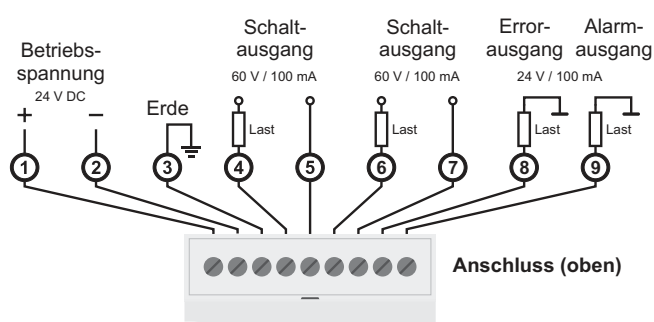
Betriebs-
spannung
24 V DC
+ −

Erde

Schalt-
ausgang
60 V / 100 mA

Schalt-
ausgang
60 V / 100 mA

Error-
ausgang

Alarm-
ausgang
24 V / 100 mA

Last
Last
Last
Last

1 2 3 4 5 6 7 8 9

Anschluss (oben)